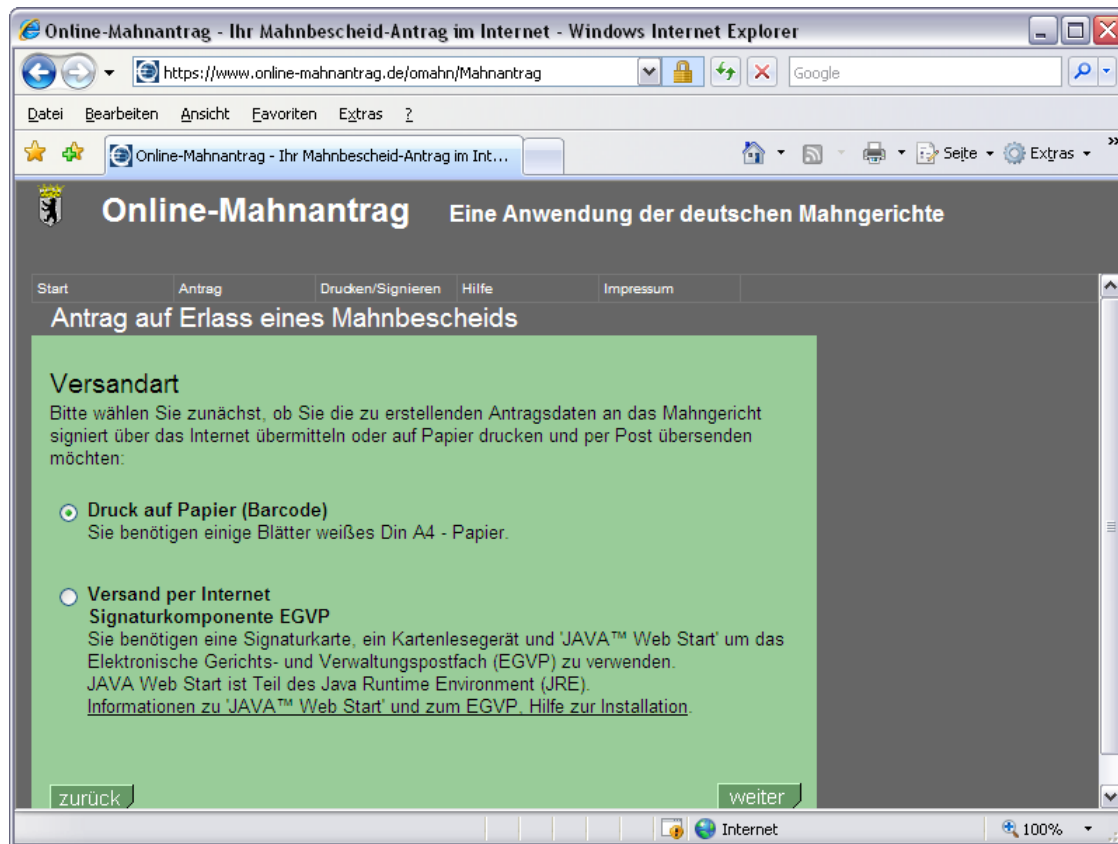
Online-Mahnantrag - Ihr Mahnbescheid-Antrag im Internet - Windows Internet Explorer

https://www.online-mahnantrag.de/omahn/Mahnantrag

Google

Datei Bearbeiten Ansicht Favoriten Extras ?

Online-Mahnantrag - Ihr Mahnbescheid-Antrag im Int...

Seite Extras

Online-Mahnantrag Eine Anwendung der deutschen Mahngerichte

Start Antrag Drucken/Signieren Hilfe Impressum

Antrag auf Erlass eines Mahnbescheids

Versandart

Bitte wählen Sie zunächst, ob Sie die zu erstellenden Antragsdaten an das Mahngericht signiert über das Internet übermitteln oder auf Papier drucken und per Post übersenden möchten:

Druck auf Papier (Barcode)
Sie benötigen einige Blätter weißes Din A4 - Papier.

Versand per Internet
Signaturkomponente EGVP
Sie benötigen eine Signaturkarte, ein Kartenlesegerät und 'JAVA™ Web Start' um das Elektronische Gerichts- und Verwaltungspostfach (EGVP) zu verwenden.
JAVA Web Start ist Teil des Java Runtime Environment (JRE).
Informationen zu 'JAVA™ Web Start' und zum EGVP, Hilfe zur Installation.

zurück

weiter

Internet

100%